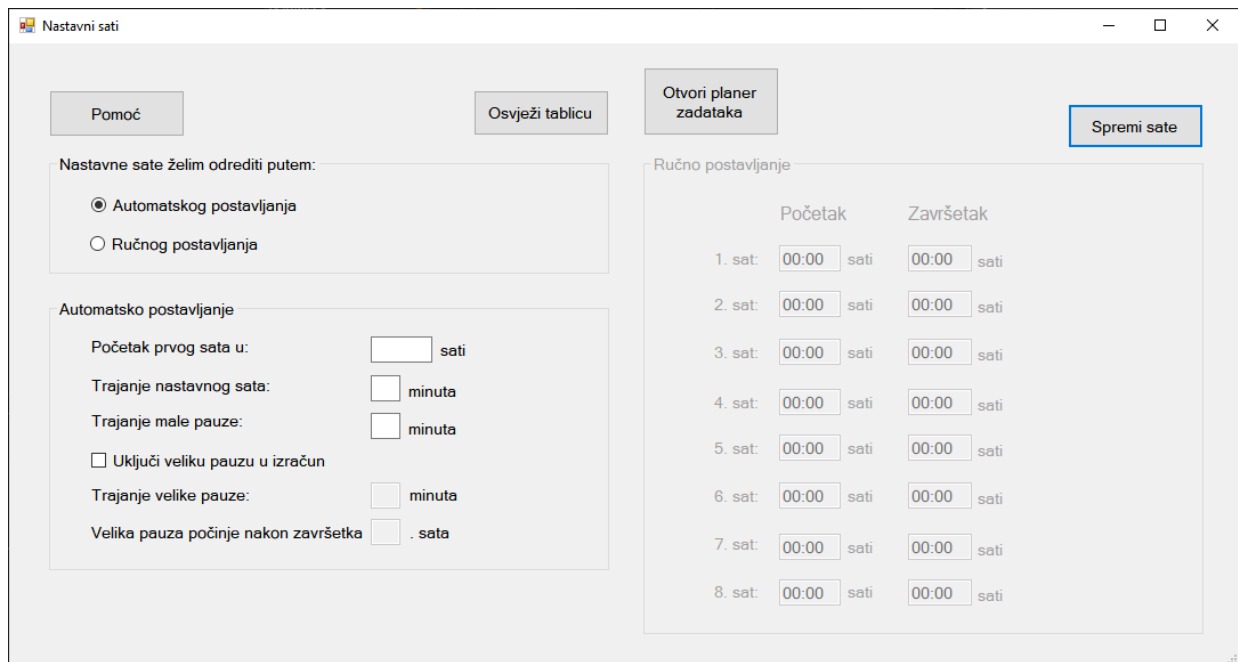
Nastavni sati

Pomoć

Osvježi tablicu

Otvori planer zadataka

Spremi sate

Nastavne sate želim odrediti putem:

Automatskog postavljanja

Ručnog postavljanja

Automatsko postavljanje

Početak prvog sata u: sati

Trajanje nastavnog sata: minuta

Trajanje male pauze: minuta

Uključi veliku pauzu u izračun

Trajanje velike pauze: minuta

Velika pauza počinje nakon završetka . sata

Ručno postavljanje

Početak Završetak

1. sat: 00:00 sati 00:00 sati

2. sat: 00:00 sati 00:00 sati

3. sat: 00:00 sati 00:00 sati

4. sat: 00:00 sati 00:00 sati

5. sat: 00:00 sati 00:00 sati

6. sat: 00:00 sati 00:00 sati

7. sat: 00:00 sati 00:00 sati

8. sat: 00:00 sati 00:00 sati